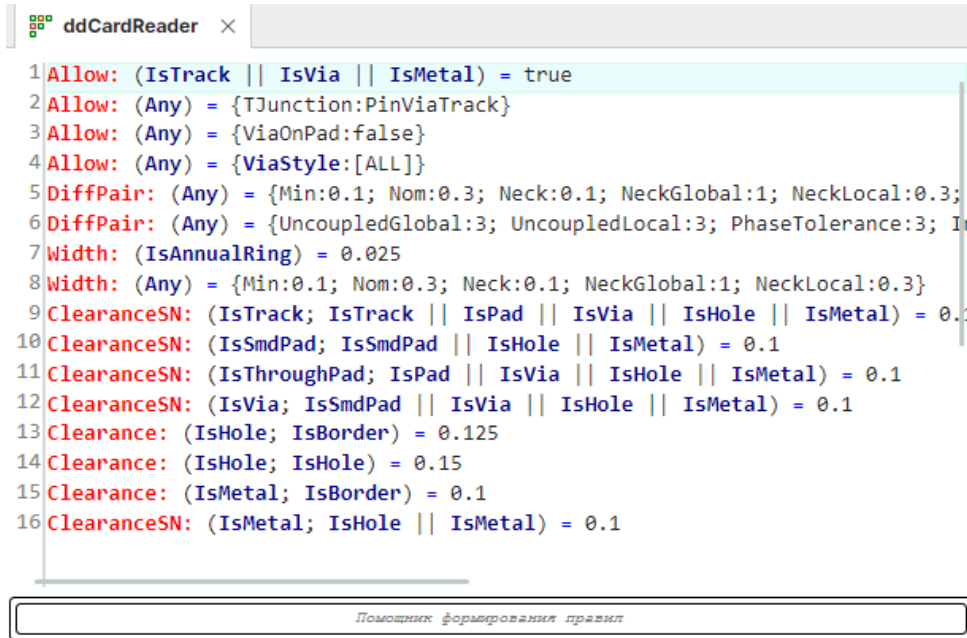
ddCardReader ×

1 Allow: (IsTrack || IsVia || IsMetal) = true
2 Allow: (Any) = {TJunction:PinViaTrack}
3 Allow: (Any) = {ViaOnPad:false}
4 Allow: (Any) = {ViaStyle:[ALL]}
5 DiffPair: (Any) = {Min:0.1; Nom:0.3; Neck:0.1; NeckGlobal:1; NeckLocal:0.3;
6 DiffPair: (Any) = {UncoupledGlobal:3; UncoupledLocal:3; PhaseTolerance:3; I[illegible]
7 Width: (IsAnnualRing) = 0.025
8 Width: (Any) = {Min:0.1; Nom:0.3; Neck:0.1; NeckGlobal:1; NeckLocal:0.3}
9 ClearanceSN: (IsTrack; IsTrack || IsPad || IsVia || IsHole || IsMetal) = 0.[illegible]
10 ClearanceSN: (IsSmdPad; IsSmdPad || IsHole || IsMetal) = 0.1
11 ClearanceSN: (IsThroughPad; IsPad || IsVia || IsHole || IsMetal) = 0.1
12 ClearanceSN: (IsVia; IsSmdPad || IsVia || IsHole || IsMetal) = 0.1
13 Clearance: (IsHole; IsBorder) = 0.125
14 Clearance: (IsHole; IsHole) = 0.15
15 Clearance: (IsMetal; IsBorder) = 0.1
16 ClearanceSN: (IsMetal; IsHole || IsMetal) = 0.1

Помощник формирования правил